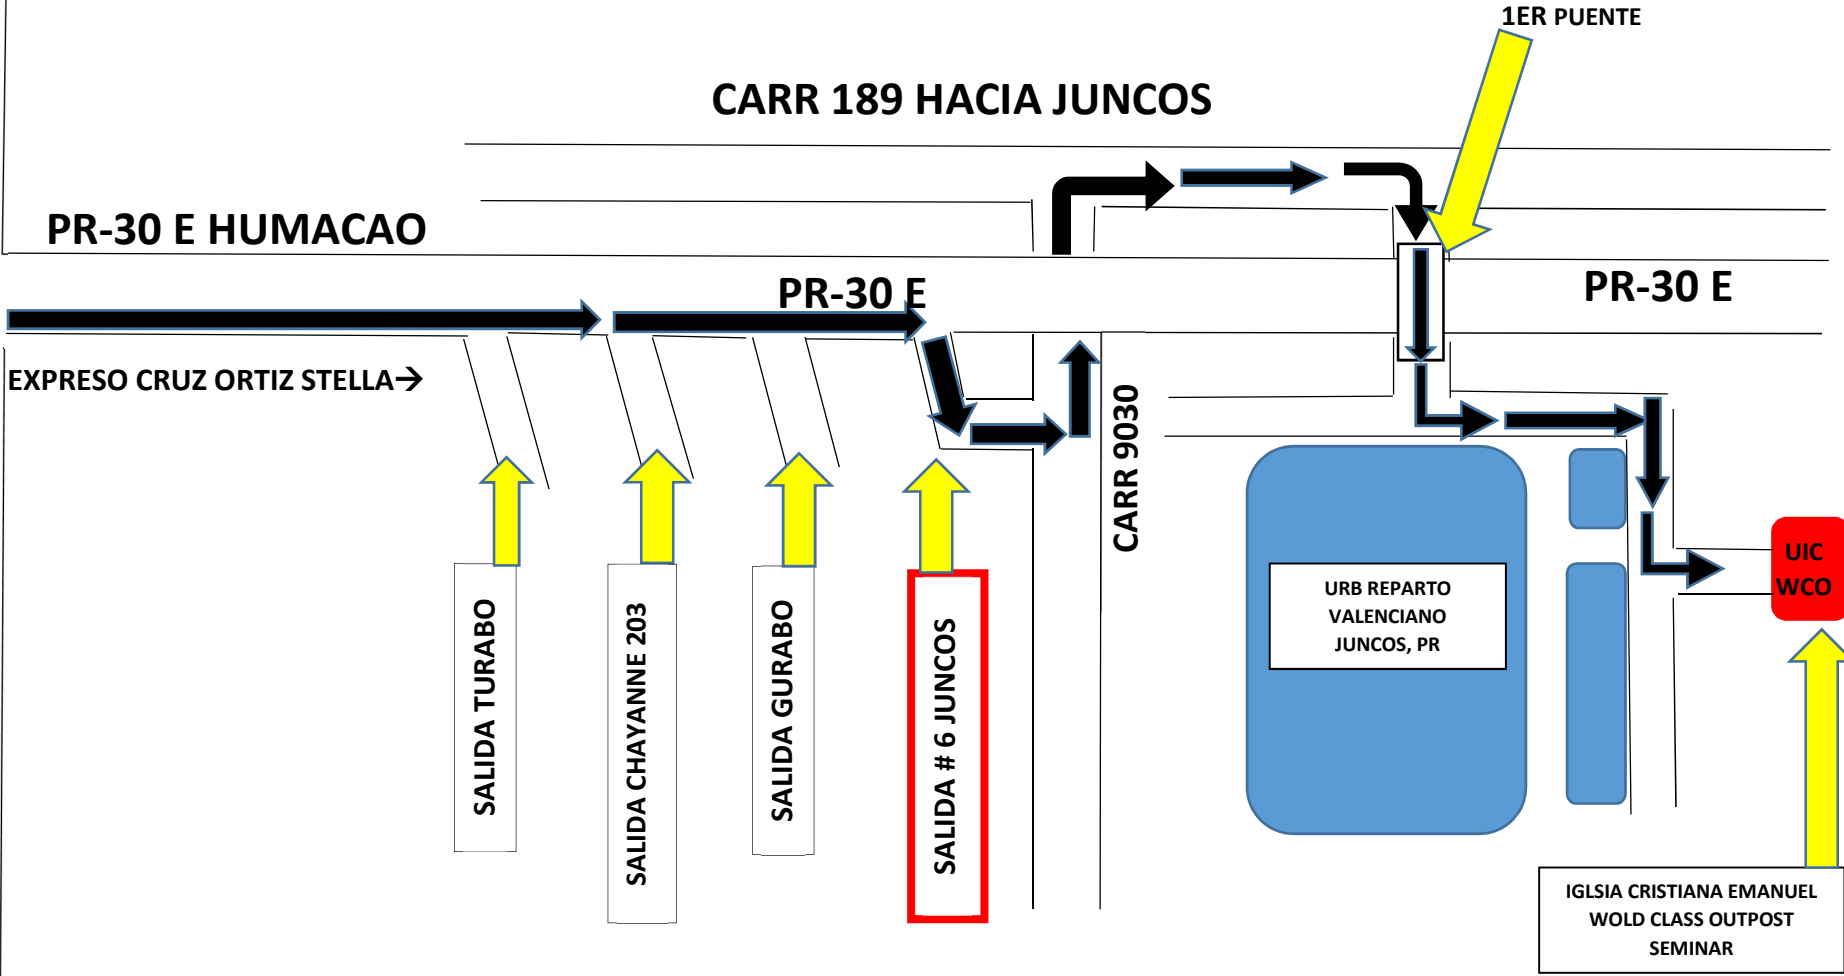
1ER PUENTE

CARR 189 HACIA JUNCOS

PR-30 E HUMACAO

PR-30 E

PR-30 E

EXPRESO CRUZ ORTIZ STELLA→

CARR 9030

SALIDA TURABO

SALIDA CHAYANNE 203

SALIDA GURABO

SALIDA # 6 JUNCOS

URB REPARTO VALENCIANO JUNCOS, PR

UIC WCO

IGLSIA CRISTIANA EMANUEL WOLD CLASS OUTPOST SEMINAR